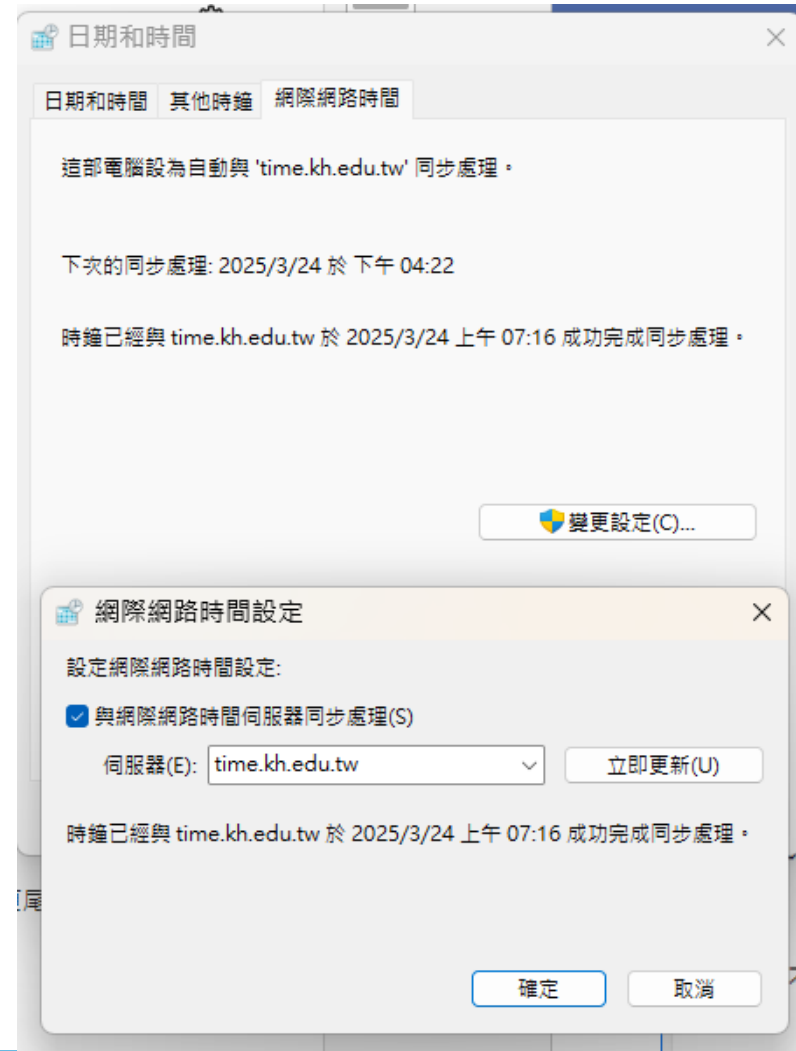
日期和時間

×

日期和時間 其他時鐘 網際網路時間

這部電腦設為自動與 'time.kh.edu.tw' 同步處理。

下次的同步處理: 2025/3/24 於 下午 04:22

時鐘已經與 time.kh.edu.tw 於 2025/3/24 上午 07:16 成功完成同步處理。

變更設定(C)...

網際網路時間設定

×

設定網際網路時間設定:

與網際網路時間伺服器同步處理(S)

伺服器(E): time.kh.edu.tw

立即更新(U)

時鐘已經與 time.kh.edu.tw 於 2025/3/24 上午 07:16 成功完成同步處理。

確定 取消

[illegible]尾